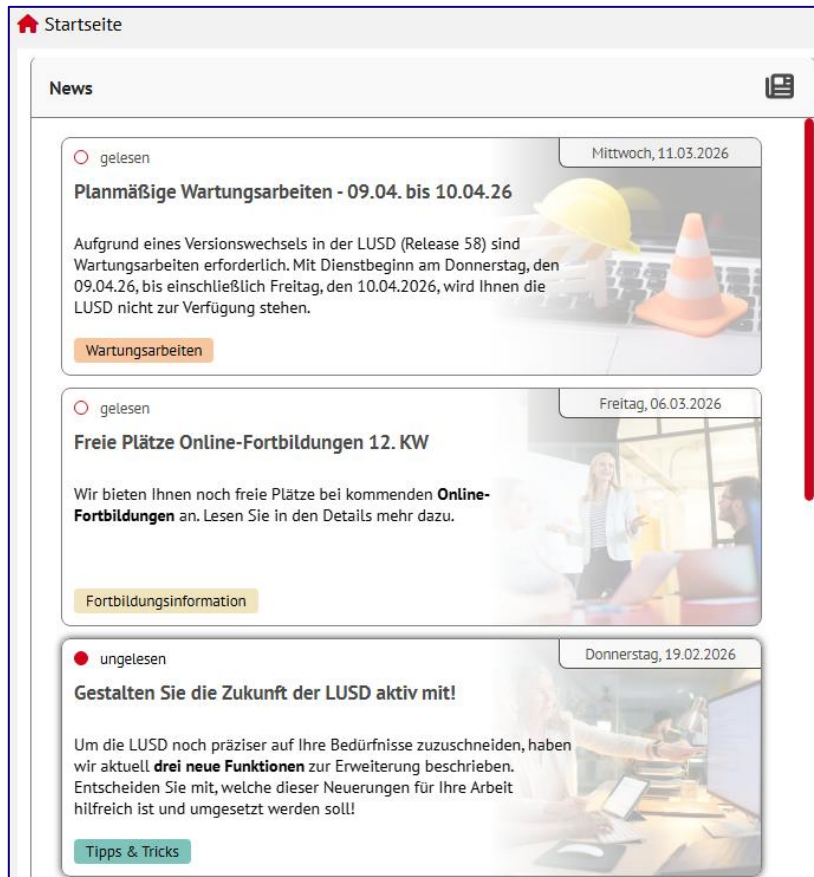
Startseite

News

gelesen

Mittwoch, 11.03.2026

Planmäßige Wartungsarbeiten - 09.04. bis 10.04.26

Aufgrund eines Versionswechsels in der LUSD (Release 58) sind Wartungsarbeiten erforderlich. Mit Dienstbeginn am Donnerstag, den 09.04.26, bis einschließlich Freitag, den 10.04.2026, wird Ihnen die LUSD nicht zur Verfügung stehen.

Wartungsarbeiten

gelesen

Freitag, 06.03.2026

Freie Plätze Online-Fortbildungen 12. KW

Wir bieten Ihnen noch freie Plätze bei kommenden **Online-Fortbildungen** an. Lesen Sie in den Details mehr dazu.

Fortbildungsinformation

ungelesen

Donnerstag, 19.02.2026

Gestalten Sie die Zukunft der LUSD aktiv mit!

Um die LUSD noch präziser auf Ihre Bedürfnisse zuzuschneiden, haben wir aktuell **drei neue Funktionen** zur Erweiterung beschrieben. Entscheiden Sie mit, welche dieser Neuerungen für Ihre Arbeit hilfreich ist und umgesetzt werden soll!

Tipps & Tricks